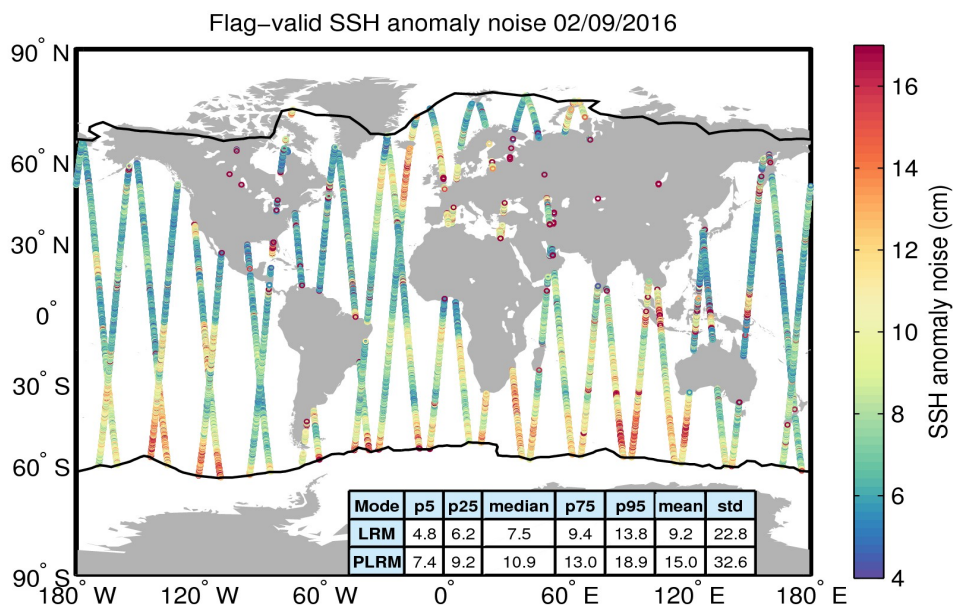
Flag−valid SSH anomaly noise 02/09/2016

90° N
60° N
30° N
0°
30° S
60° S
90° S

180° W 120° W 60° W 0° 60° E 120° E 180° E

| Mode | p5 | p25 | median | p75 | p95 | mean | std |
|---|---|---|---|---|---|---|---|
| LRM | 4.8 | 6.2 | 7.5 | 9.4 | 13.8 | 9.2 | 22.8 |
| PLRM | 7.4 | 9.2 | 10.9 | 13.0 | 18.9 | 15.0 | 32.6 |

16
14
12
10
8
6
4

SSH anomaly noise (cm)